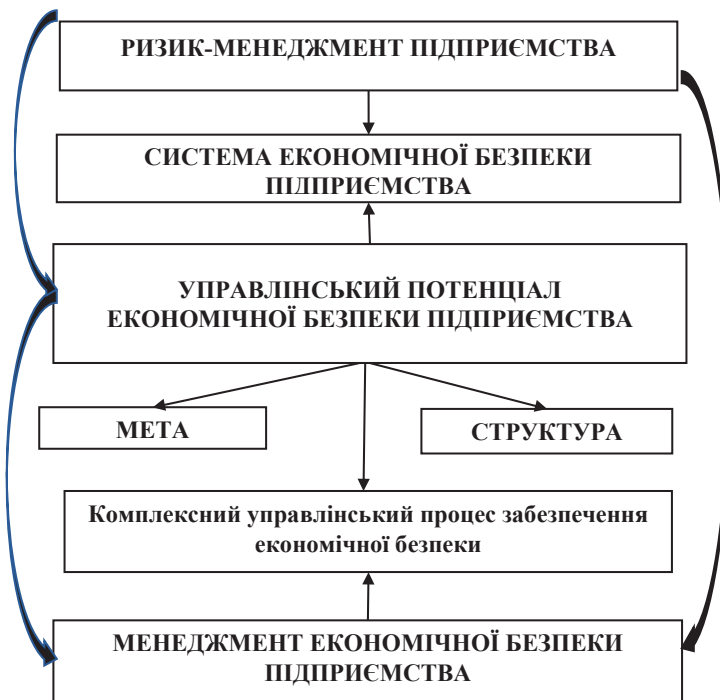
РИЗИК-МЕНЕДЖМЕНТ ПІДПРИЄМСТВА

СИСТЕМА ЕКОНОМІЧНОЇ БЕЗПЕКИ ПІДПРИЄМСТВА

УПРАВЛІНСЬКИЙ ПОТЕНЦІАЛ ЕКОНОМІЧНОЇ БЕЗПЕКИ ПІДПРИЄМСТВА

МЕТА

СТРУКТУРА

Комплексний управлінський процес забезпечення економічної безпеки

МЕНЕДЖМЕНТ ЕКОНОМІЧНОЇ БЕЗПЕКИ ПІДПРИЄМСТВА